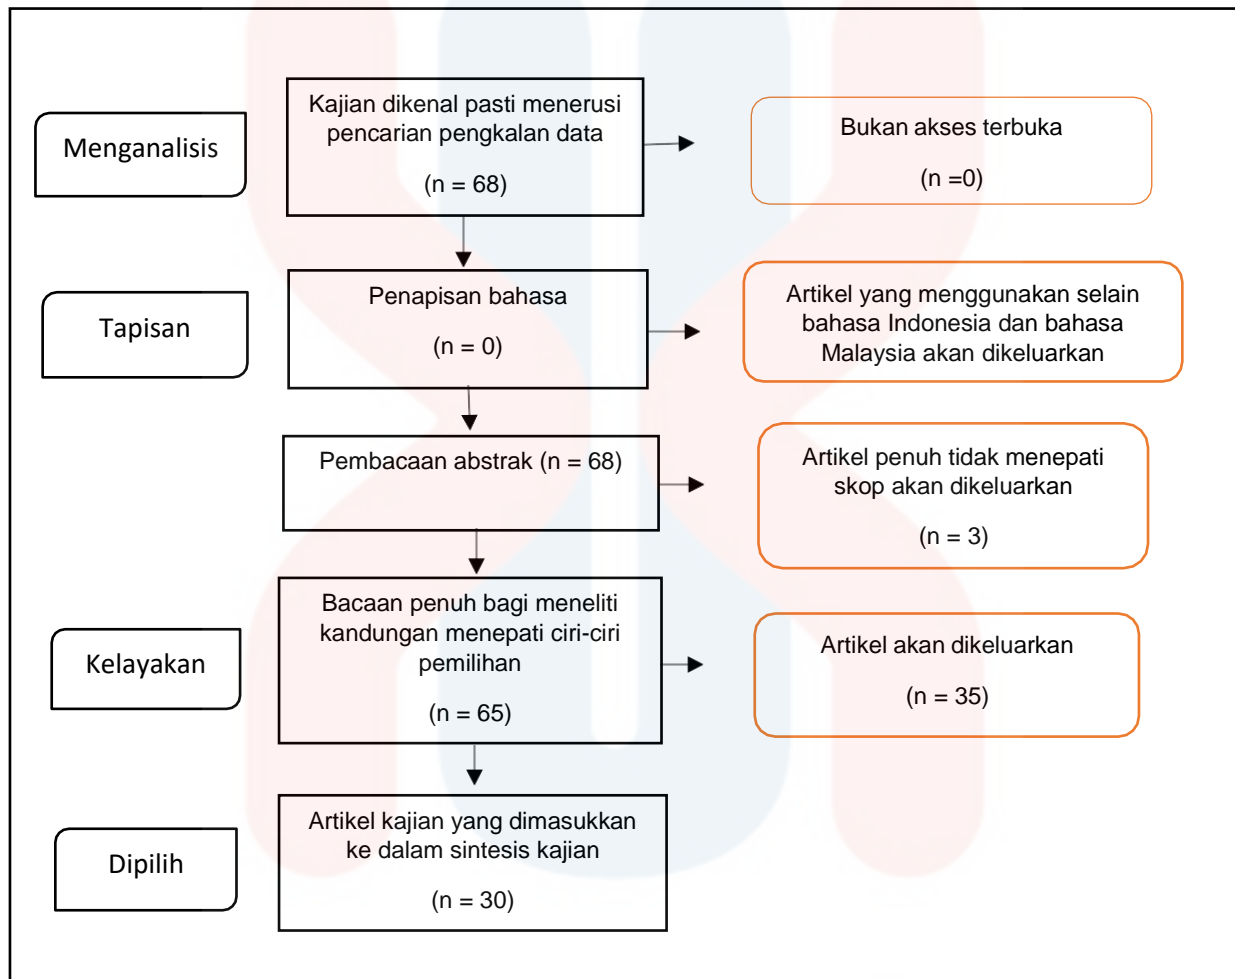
Menganalisis

Kajian dikenal pasti menerusi pencarian pengkalan data

(n = 68)

Bukan akses terbuka

(n =0)

Tapisan

Penapisan bahasa

(n = 0)

Artikel yang menggunakan selain bahasa Indonesia dan bahasa Malaysia akan dikeluarkan

Pembacaan abstrak (n = 68)

Artikel penuh tidak menepati skop akan dikeluarkan

(n = 3)

Kelayakan

Bacaan penuh bagi meneliti kandungan menepati ciri-ciri pemilihan

(n = 65)

Artikel akan dikeluarkan

(n = 35)

Dipilih

Artikel kajian yang dimasukkan ke dalam sintesis kajian

(n = 30)